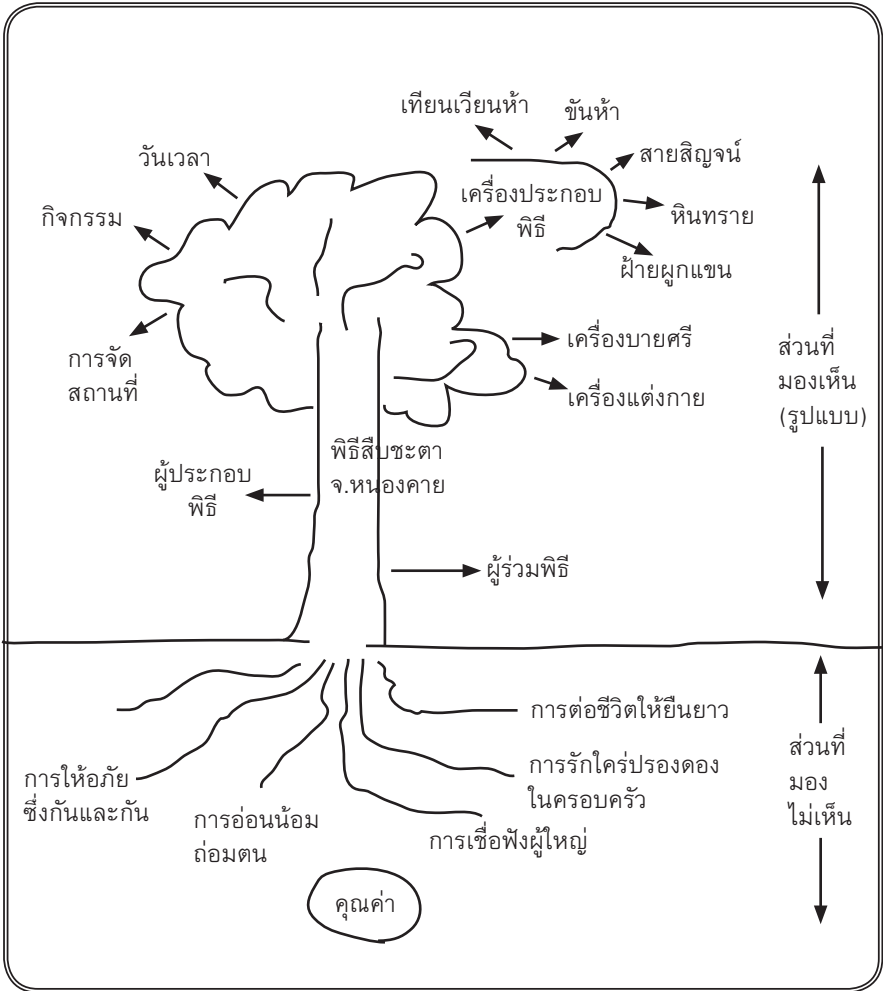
เทียนเวียนห้า

ขันห้า

สายสิญจน์

วันเวลา

เครื่องประกอบพิธี

หินทราย

กิจกรรม

ฝ้ายผูกแขน

เครื่องบายศรี

การจัดสถานที่

ส่วนที่มองเห็น (รูปแบบ)

เครื่องแต่งกาย

พิธีสืบชะตา จ.หนองคาย

ผู้ประกอบพิธี

ผู้ร่วมพิธี

การต่อชีวิตให้ยืนยาว

ส่วนที่มองไม่เห็น

การให้อภัยซึ่งกันและกัน

การรักใคร่ปรองดองในครอบครัว

การอ่อนน้อมถ่อมตน

การเชื่อฟังผู้ใหญ่

คุณค่า